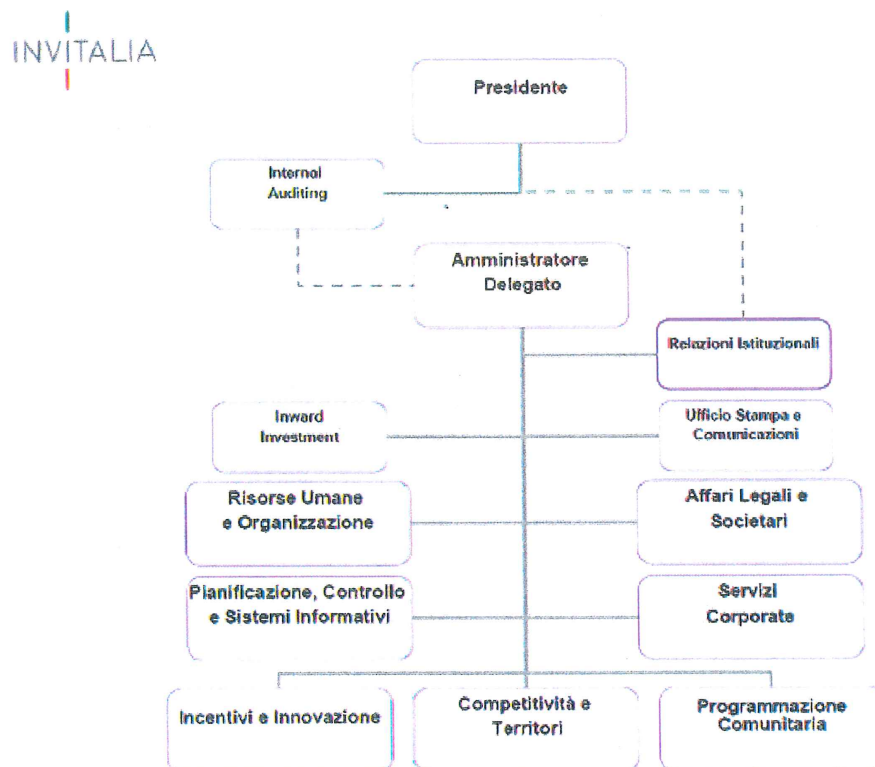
INVITALIA

Presidente

Internal Auditing

Amministratore Delegato

Relazioni Istituzionali

Inward Investment

Ufficio Stampa e Comunicazioni

Risorse Umane e Organizzazione

Affari Legali e Societari

Pianificazione, Controllo e Sistemi Informativi

Servizi Corporate

Incentivi e Innovazione

Competitività e Territori

Programmazione Comunitaria